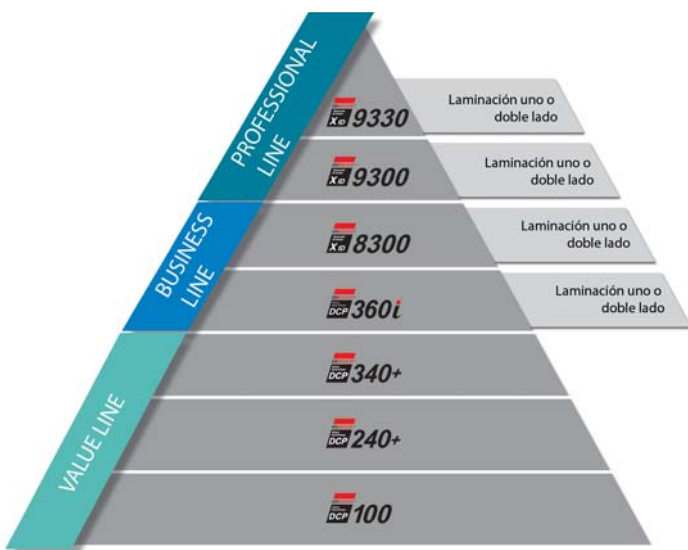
PROFESSIONAL LINE

XID 9330
Laminación uno o doble lado

XID 9300
Laminación uno o doble lado

BUSINESS LINE

XID 8300
Laminación uno o doble lado

DCP 360i
Laminación uno o doble lado

VALUE LINE

DCP 340+

DCP 240+

DCP 100